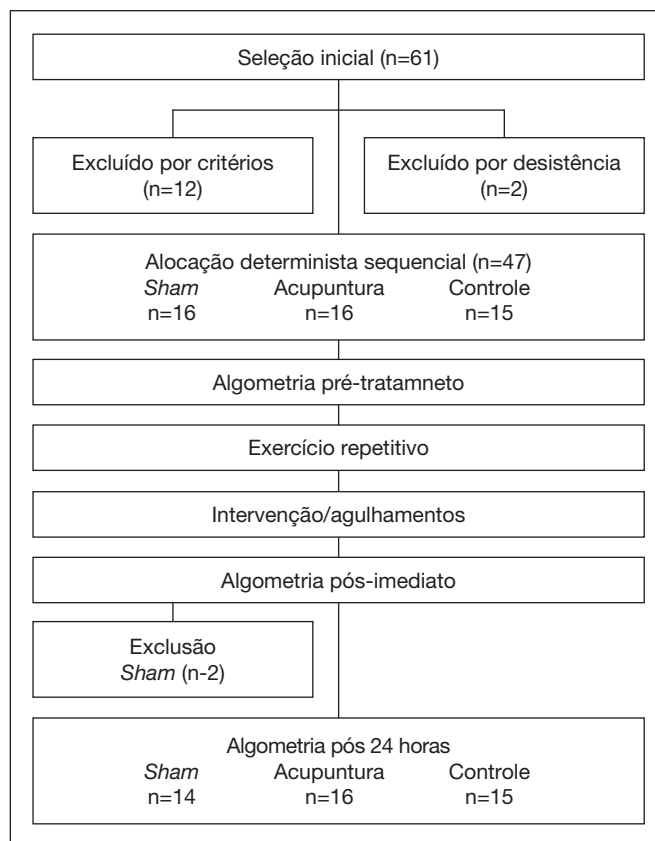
Seleção inicial (n=61)

Excluído por critérios
(n=12)

Excluído por desistência
(n=2)

Alocação determinista sequencial (n=47)
Sham n=16
Acupuntura n=16
Controle n=15

Algometria pré-tratamneto

Exercício repetitivo

Intervenção/agulhamentos

Algometria pós-imediato

Exclusão
Sham (n-2)

Algometria pós 24 horas
Sham n=14
Acupuntura n=16
Controle n=15